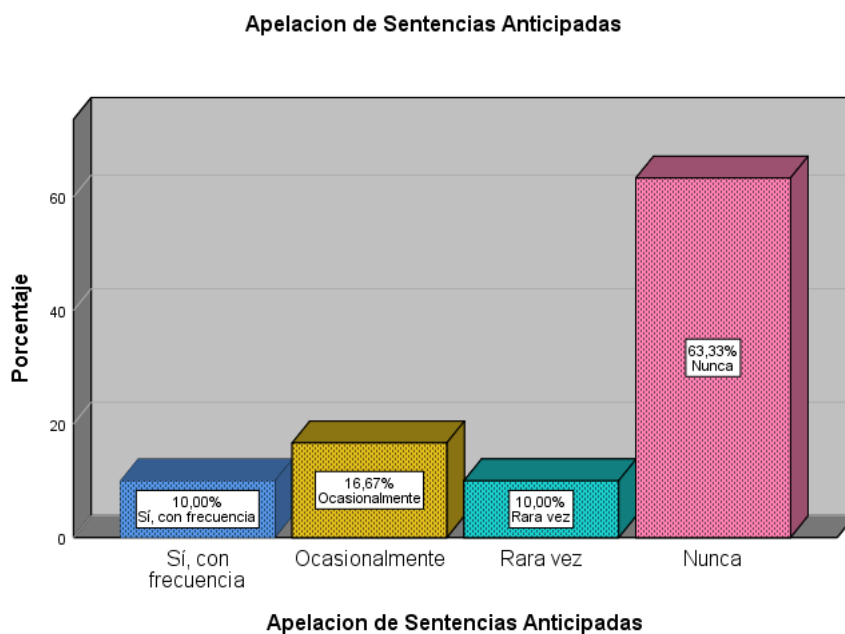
Apelacion de Sentencias Anticipadas

Porcentaje

60
40
20
0

10,00%
Sí, con frecuencia

16,67%
Ocasionalmente

10,00%
Rara vez

63,33%
Nunca

Sí, con frecuencia
Ocasionalmente
Rara vez
Nunca

Apelacion de Sentencias Anticipadas